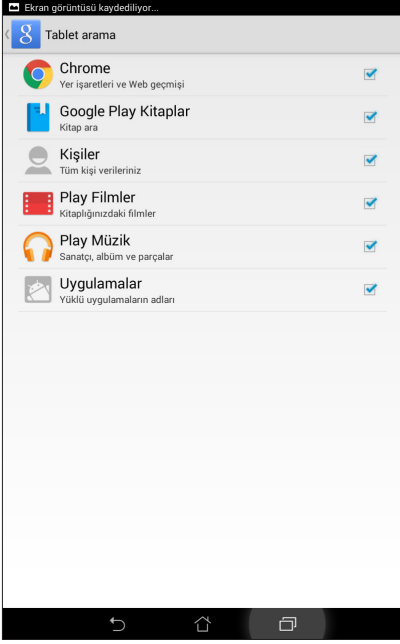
Ekran görüntüsü kaydediliyor...

Tablet arama

Chrome
Yer işaretleri ve Web geçmişi

Google Play Kitaplar
Kitap ara

Kişiler
Tüm kişi verileriniz

Play Filmler
Kitaplığınızdaki filmler

Play Müzik
Sanatçı, albüm ve parçalar

Uygulamalar
Yüklü uygulamaların adları